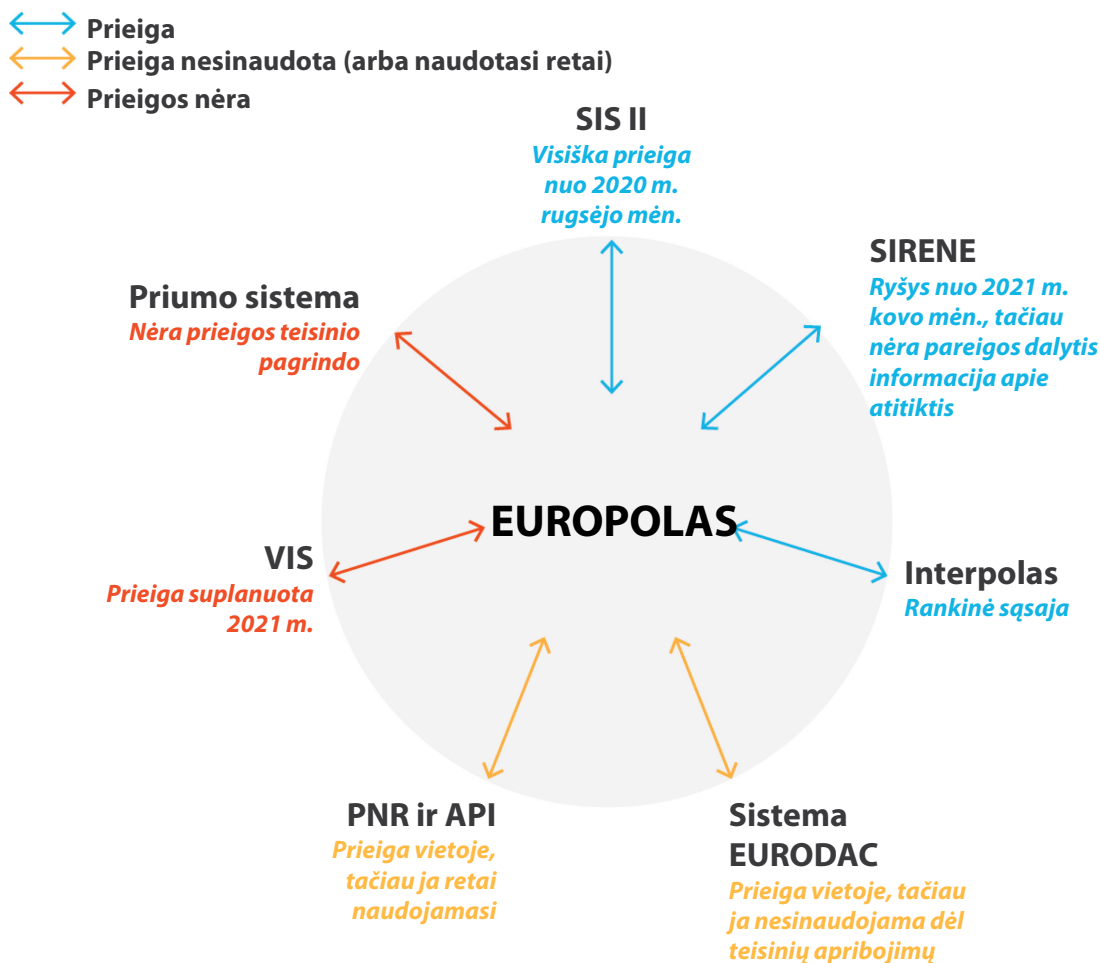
Prieiga
Prieiga nesinaudota (arba naudotasi retai)
Prieigos nėra

SIS II
Visiška prieiga nuo 2020 m. rugsėjo mėn.

SIRENE
Ryšys nuo 2021 m. kovo mėn., tačiau nėra pareigos dalytis informacija apie atitiktis

Priumo sistema
Nėra prieigos teisinio pagrindo

EUROPOLAS

VIS
Prieiga suplanuota 2021 m.

Interpolas
Rankinė sąsaja

PNR ir API
Prieiga vietoje, tačiau ja retai naudojamasi

Sistema EURODAC
Prieiga vietoje, tačiau ja nesinaudojama dėl teisinių apribojimų